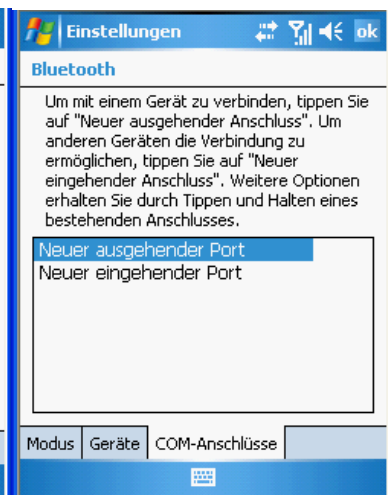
Einstellungen ok

Bluetooth

Um mit einem Gerät zu verbinden, tippen Sie auf "Neuer ausgehender Anschluss". Um anderen Geräten die Verbindung zu ermöglichen, tippen Sie auf "Neuer eingehender Anschluss". Weitere Optionen erhalten Sie durch Tippen und Halten eines bestehenden Anschlusses.

Neuer ausgehender Port
Neuer eingehender Port

Modus Geräte COM-Anschlüsse